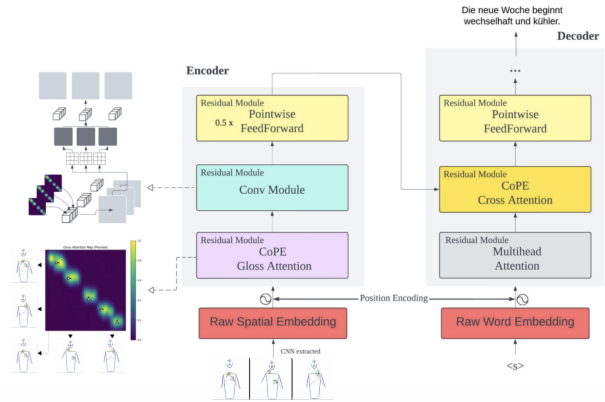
Die neue Woche beginnt wechselhaft und kühler.

Decoder

Encoder

...

Residual Module
0.5 x Pointwise FeedForward

Residual Module
Conv Module

Residual Module
CoPE
Gloss Attention

Residual Module
Pointwise FeedForward

Residual Module
CoPE
Cross Attention

Residual Module
Multihead Attention

Position Encoding

Raw Spatial Embedding

Raw Word Embedding

CNN extracted

<s>

Gloss Attention Map (Heatmap)